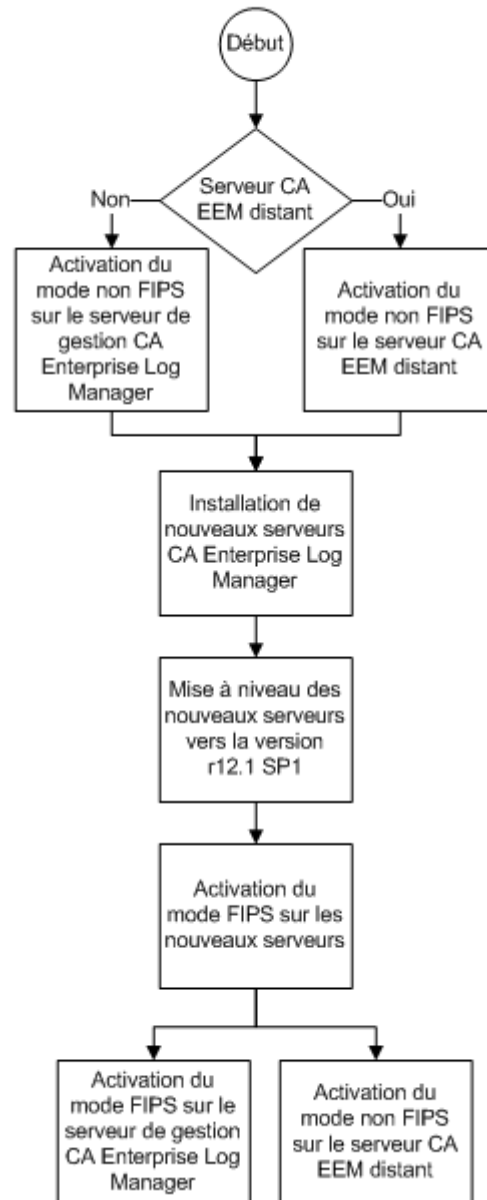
Début

Serveur CA EEM distant

Non

Oui

Activation du mode non FIPS sur le serveur de gestion CA Enterprise Log Manager

Activation du mode non FIPS sur le serveur CA EEM distant

Installation de nouveaux serveurs CA Enterprise Log Manager

Mise à niveau des nouveaux serveurs vers la version r12.1 SP1

Activation du mode FIPS sur les nouveaux serveurs

Activation du mode FIPS sur le serveur de gestion CA Enterprise Log Manager

Activation du mode non FIPS sur le serveur CA EEM distant